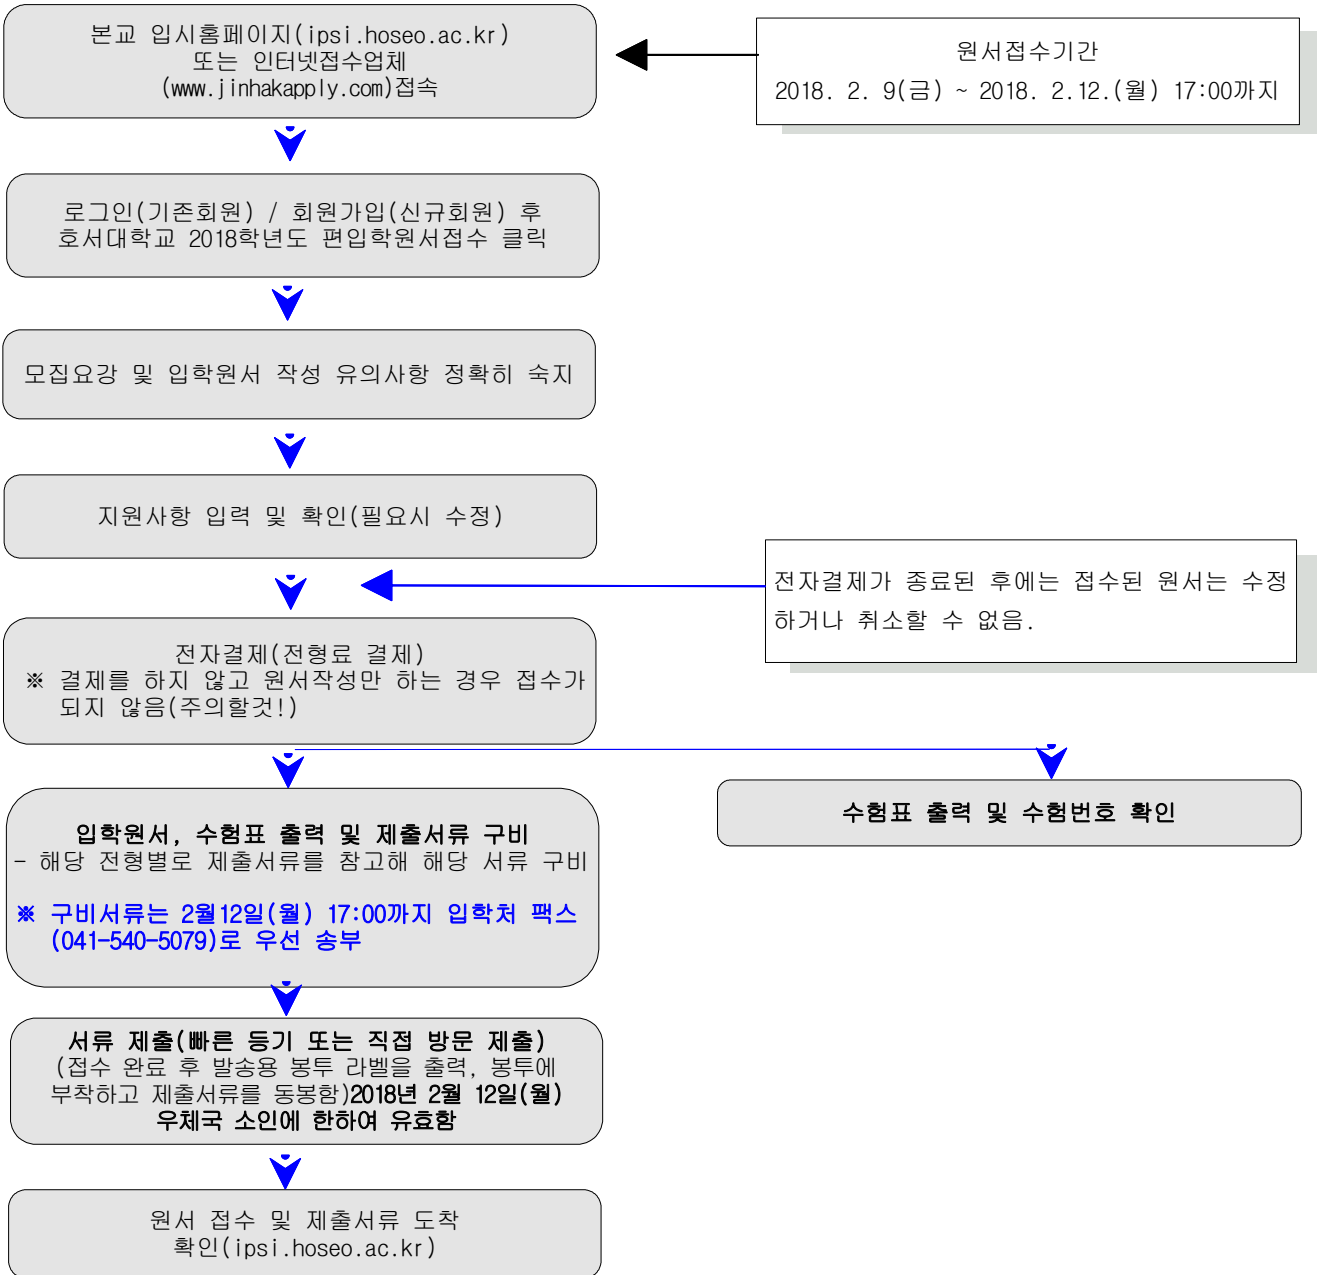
본교 입시홈페이지(ipsi.hoseo.ac.kr) 또는 인터넷접수업체 (www.jinhakapply.com)접속

원서접수기간
2018. 2. 9(금) ~ 2018. 2.12.(월) 17:00까지

로그인(기존회원) / 회원가입(신규회원) 후 호서대학교 2018학년도 편입학원서접수 클릭

모집요강 및 입학원서 작성 유의사항 정확히 숙지

지원사항 입력 및 확인(필요시 수정)

전자결제가 종료된 후에는 접수된 원서는 수정하거나 취소할 수 없음.

전자결제(전형료 결제)
※ 결제를 하지 않고 원서작성만 하는 경우 접수가 되지 않음(주의할것!)

수험표 출력 및 수험번호 확인

입학원서, 수험표 출력 및 제출서류 구비
- 해당 전형별로 제출서류를 참고해 해당 서류 구비

※ 구비서류는 2월12일(월) 17:00까지 입학처 팩스 (041-540-5079)로 우선 송부

서류 제출(빠른 등기 또는 직접 방문 제출)
(접수 완료 후 발송용 봉투 라벨을 출력, 봉투에 부착하고 제출서류를 동봉함)2018년 2월 12일(월) 우체국 소인에 한하여 유효함

원서 접수 및 제출서류 도착 확인(ipsi.hoseo.ac.kr)